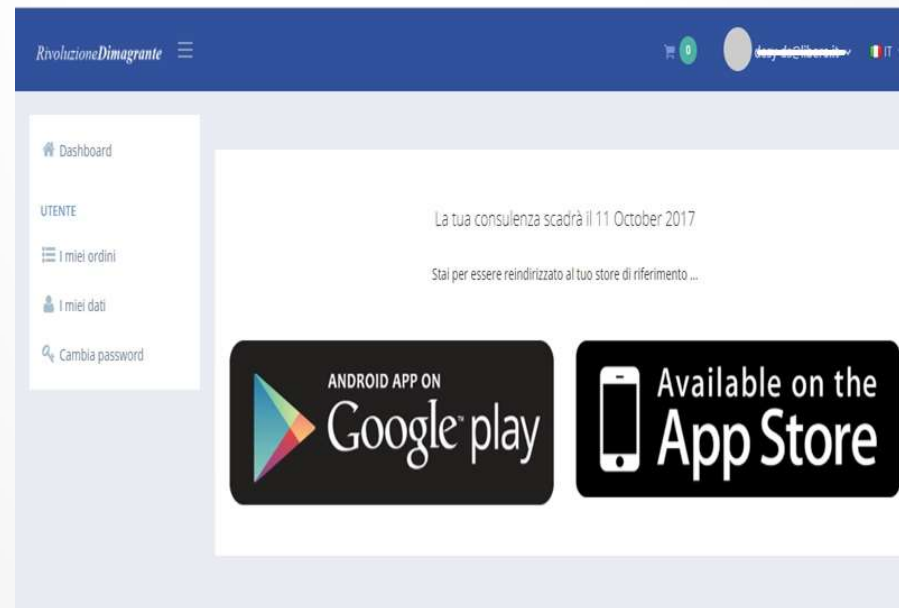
RivoluzioneDimagrante

0

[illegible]@libero.it

IT

Dashboard

UTENTE

I miei ordini

I miei dati

Cambia password

La tua consulenza scadrà il 11 October 2017

Stai per essere reindirizzato al tuo store di riferimento ...

ANDROID APP ON
Google play

Available on the
App Store